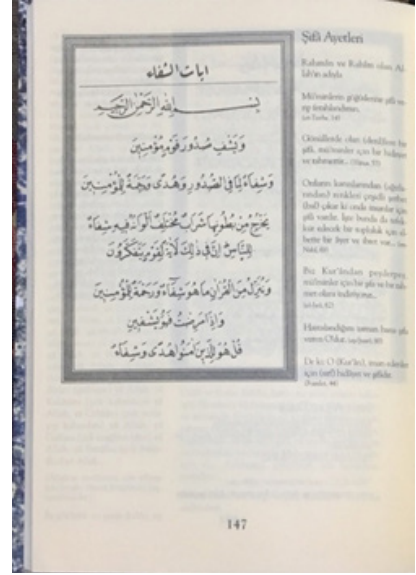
ايات الشفاء

بِسْمِ اللّٰهِ الرَّحْمٰنِ الرَّحِيمِ

وَيَشْفِ صُدُورَ قَوْمٍ مُؤْمِنِينَ

وَشِفَاءٌ لِمَا فِي الصُّدُورِ وَهُدًى وَرَحْمَةٌ لِلْمُؤْمِنِينَ

يَخْرُجُ مِنْ بُطُونِهَا شَرَابٌ مُخْتَلِفٌ أَلْوَانُهُ فِيهِ شِفَاءٌ لِلنَّاسِ إِنَّ فِي ذٰلِكَ لَآيَةً لِقَوْمٍ يَتَفَكَّرُونَ

وَنُنَزِّلُ مِنَ الْقُرْآنِ مَا هُوَ شِفَاءٌ وَرَحْمَةٌ لِلْمُؤْمِنِينَ

وَإِذَا مَرِضْتُ فَهُوَ يَشْفِينِ

قُلْ هُوَ لِلَّذِينَ آمَنُوا هُدًى وَشِفَاءٌ

Şifâ Ayetleri

Rahmân ve Rahîm olan Allah'ın adıyla

Mü'minlerin göğüslerine şifa versin ... (et-Tevbe, 14)

Gönüllerde olan (dertlere) bir şifa, mü'minler için bir hidayet ve rahmettir... (Yûnus, 57)

Onların karınlarından (ağızlarından) renkleri çeşitli şerbet (bal) çıkar ki onda insanlar için şifa vardır. İşte bunda da tefekkür edecek bir topluluk için elbette bir ibret ve ibret var... (en-Nahl, 69)

Biz Kur'ân'dan; şeylerden, mü'minler için bir şifa ve bir rahmet olanı indiriyoruz... (el-İsrâ, 82)

Hastalandığım zaman bana şifa veren O'dur. (eş-Şuarâ, 80)

De ki: O (Kur'ân), iman edenler için (sırf) hidayet ve şifadır. (Fussilet, 44)

147